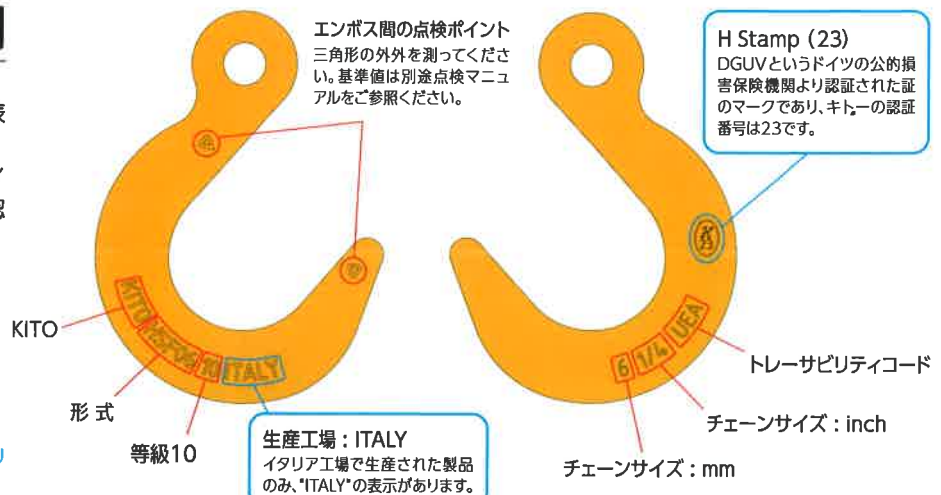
エンボス間の点検ポイント
三角形の外外を測ってください。基準値は別途点検マニュアルをご参照ください。

H Stamp (23)
DGUVというドイツの公的損害保険機関より認証された証のマークであり、キトーの認証番号は23です。

KITO

KITO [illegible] 10 ITALY

形 式

等級10

生産工場：ITALY
イタリア工場で生産された製品のみ、"ITALY"の表示があります。

6 1/4 UEA

トレーサビリティコード

チェーンサイズ：inch

チェーンサイズ：mm